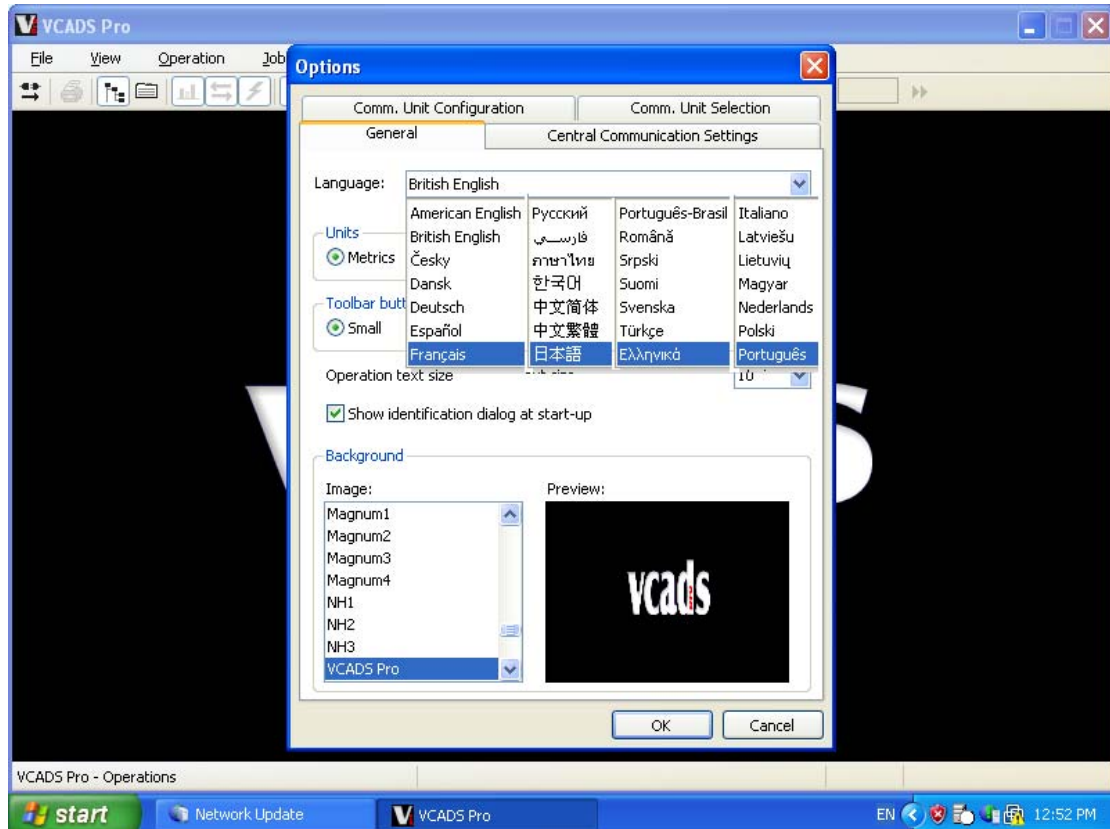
VCADS Pro

File View Operation Job

Options

Comm. Unit Configuration | Comm. Unit Selection

General | Central Communication Settings

Language: British English

| American English | Русский | Português-Brasil | Italiano |
|---|---|---|---|
| British English | فارسی | Română | Latviešu |
| Česky | ภาษาไทย | Srpski | Lietuvių |
| Dansk | 한국어 | Suomi | Magyar |
| Deutsch | 中文简体 | Svenska | Nederlands |
| Español | 中文繁體 | Türkçe | Polski |
| Français | 日本語 | Ελληνικά | Português |

Units

Metrics

Toolbar butt

Small

Operation text size

10

Show identification dialog at start-up

Background

Image:

Magnum1
Magnum2
Magnum3
Magnum4
NH1
NH2
NH3
VCADS Pro

Preview:

vcads

OK Cancel

VCADS Pro - Operations

start Network Update VCADS Pro

EN 12:52 PM